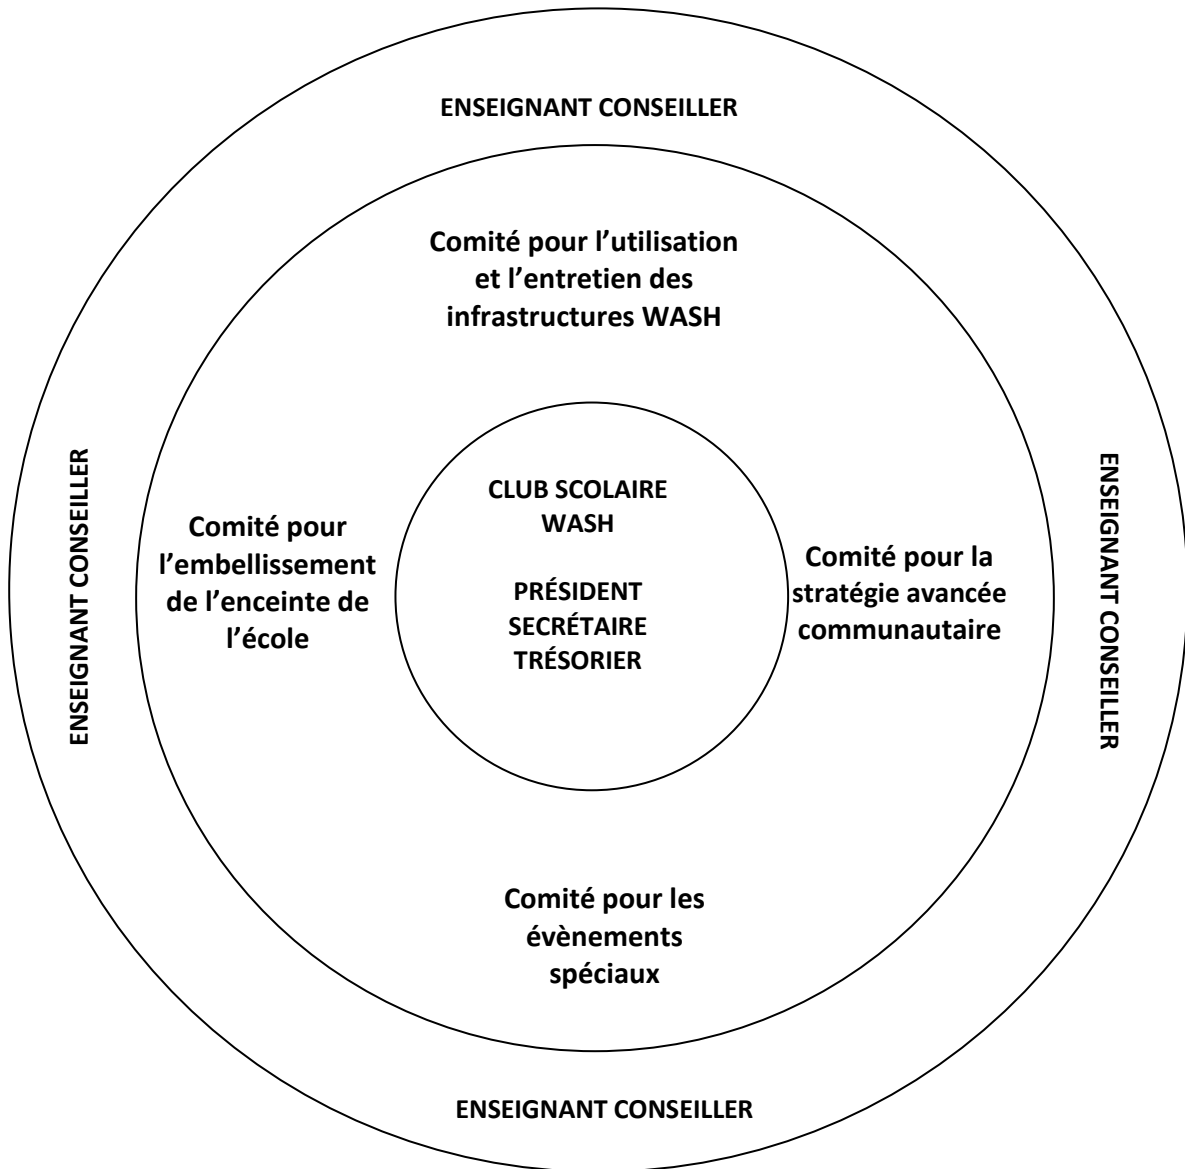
ENSEIGNANT CONSEILLER

Comité pour l'utilisation et l'entretien des infrastructures WASH

ENSEIGNANT CONSEILLER

Comité pour l'embellissement de l'enceinte de l'école

CLUB SCOLAIRE WASH

PRÉSIDENT
SECRÉTAIRE
TRÉSORIER

Comité pour la stratégie avancée communautaire

ENSEIGNANT CONSEILLER

Comité pour les évènements spéciaux

ENSEIGNANT CONSEILLER